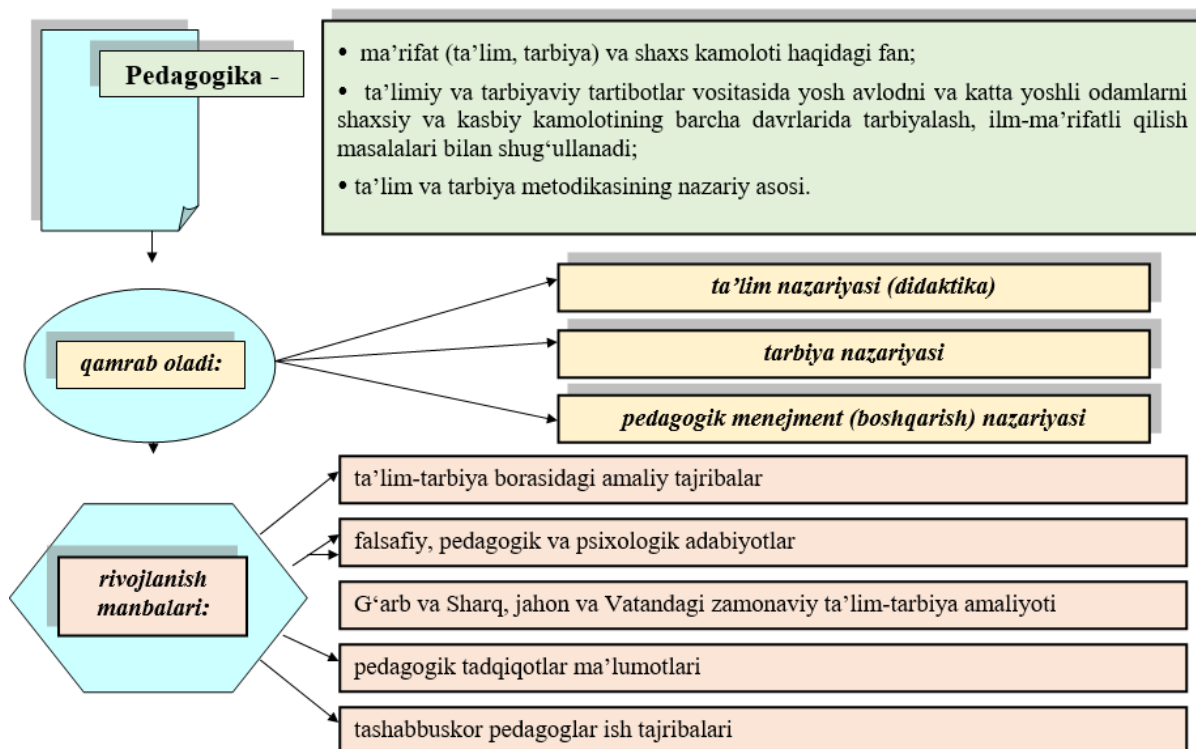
Pedagogika -

• ma’rifat (ta’lim, tarbiya) va shaxs kamoloti haqidagi fan;

• ta’limiy va tarbiyaviy tartibotlar vositasida yosh avlodni va katta yoshli odamlarni shaxsiy va kasbiy kamolotining barcha davrlarida tarbiyalash, ilm-ma’rifatli qilish masalalari bilan shug‘ullanadi;

• ta’lim va tarbiya metodikasining nazariy asosi.

qamrab oladi:

ta’lim nazariyasi (didaktika)

tarbiya nazariyasi

pedagogik menejment (boshqarish) nazariyasi

rivojlanish manbalari:

ta’lim-tarbiya borasidagi amaliy tajribalar

falsafiy, pedagogik va psixologik adabiyotlar

G‘arb va Sharq, jahon va Vatandagi zamonaviy ta’lim-tarbiya amaliyoti

pedagogik tadqiqotlar ma’lumotlari

tashabbuskor pedagoglar ish tajribalari